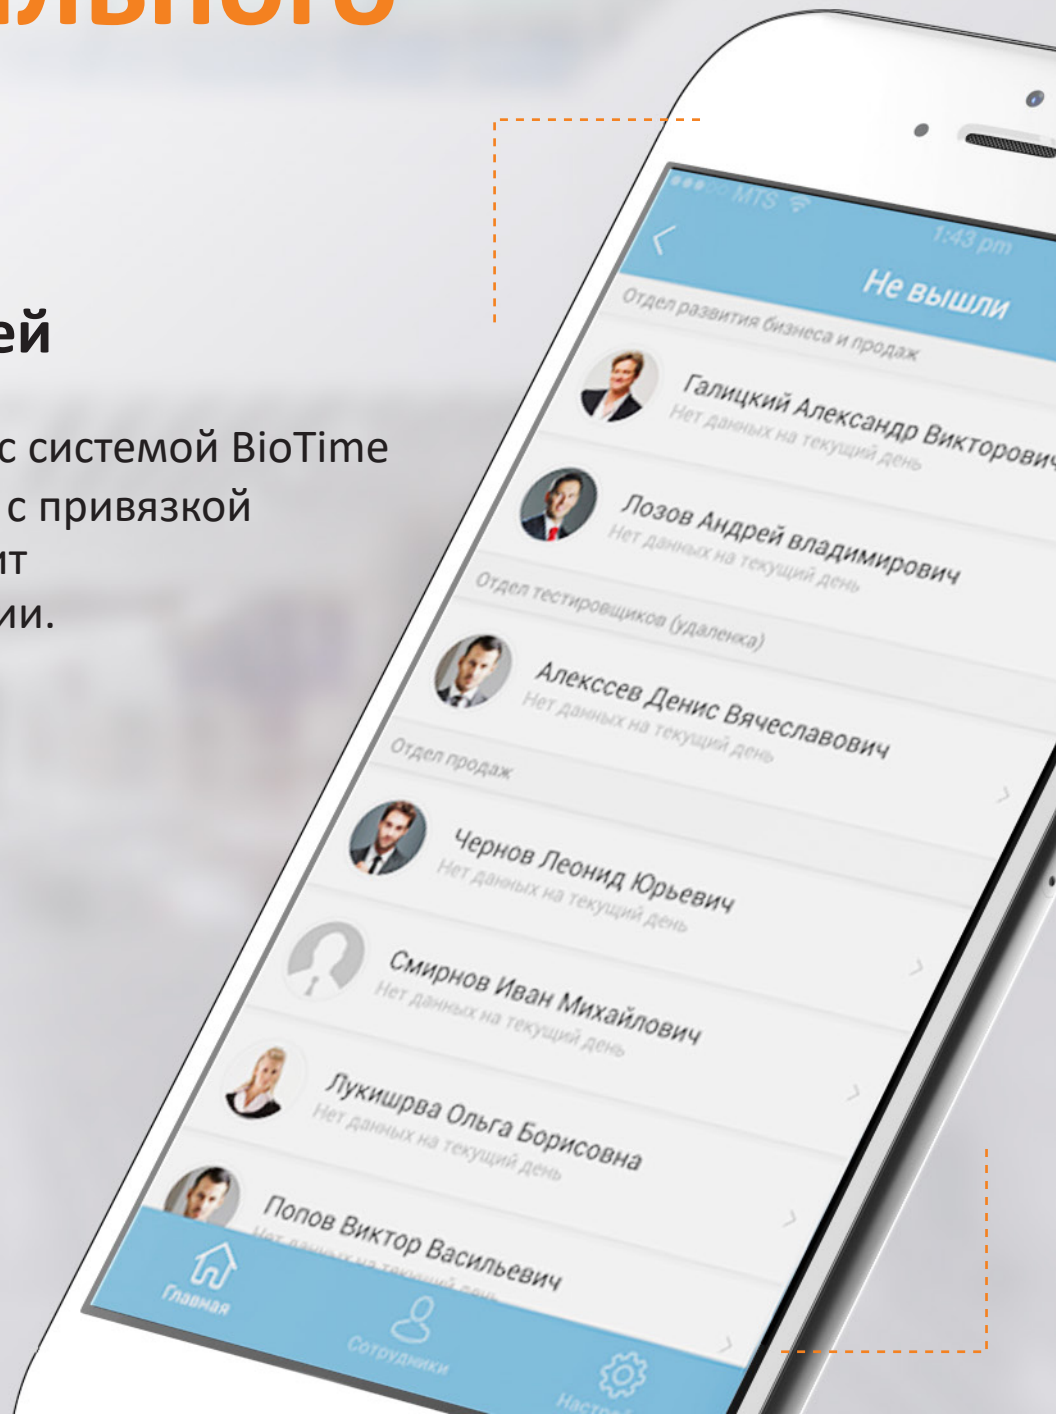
льного

ей

с системой BioTime
с привязкой
ит
ии.

MTS
1:43 pm
Не вышли
Отдел развития бизнеса и продаж
Галицкий Александр Викторович
Нет данных на текущий день
Лозов Андрей владимирович
Нет данных на текущий день
Отдел тестировщиков (удаленка)
Алекссев Денис Вячеславович
Нет данных на текущий день
Отдел продаж
Чернов Леонид Юрьевич
Нет данных на текущий день
Смирнов Иван Михайлович
Нет данных на текущий день
Лукишрва Ольга Борисовна
Нет данных на текущий день
Попов Виктор Васильевич
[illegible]
Главная
Сотрудники
Настр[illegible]